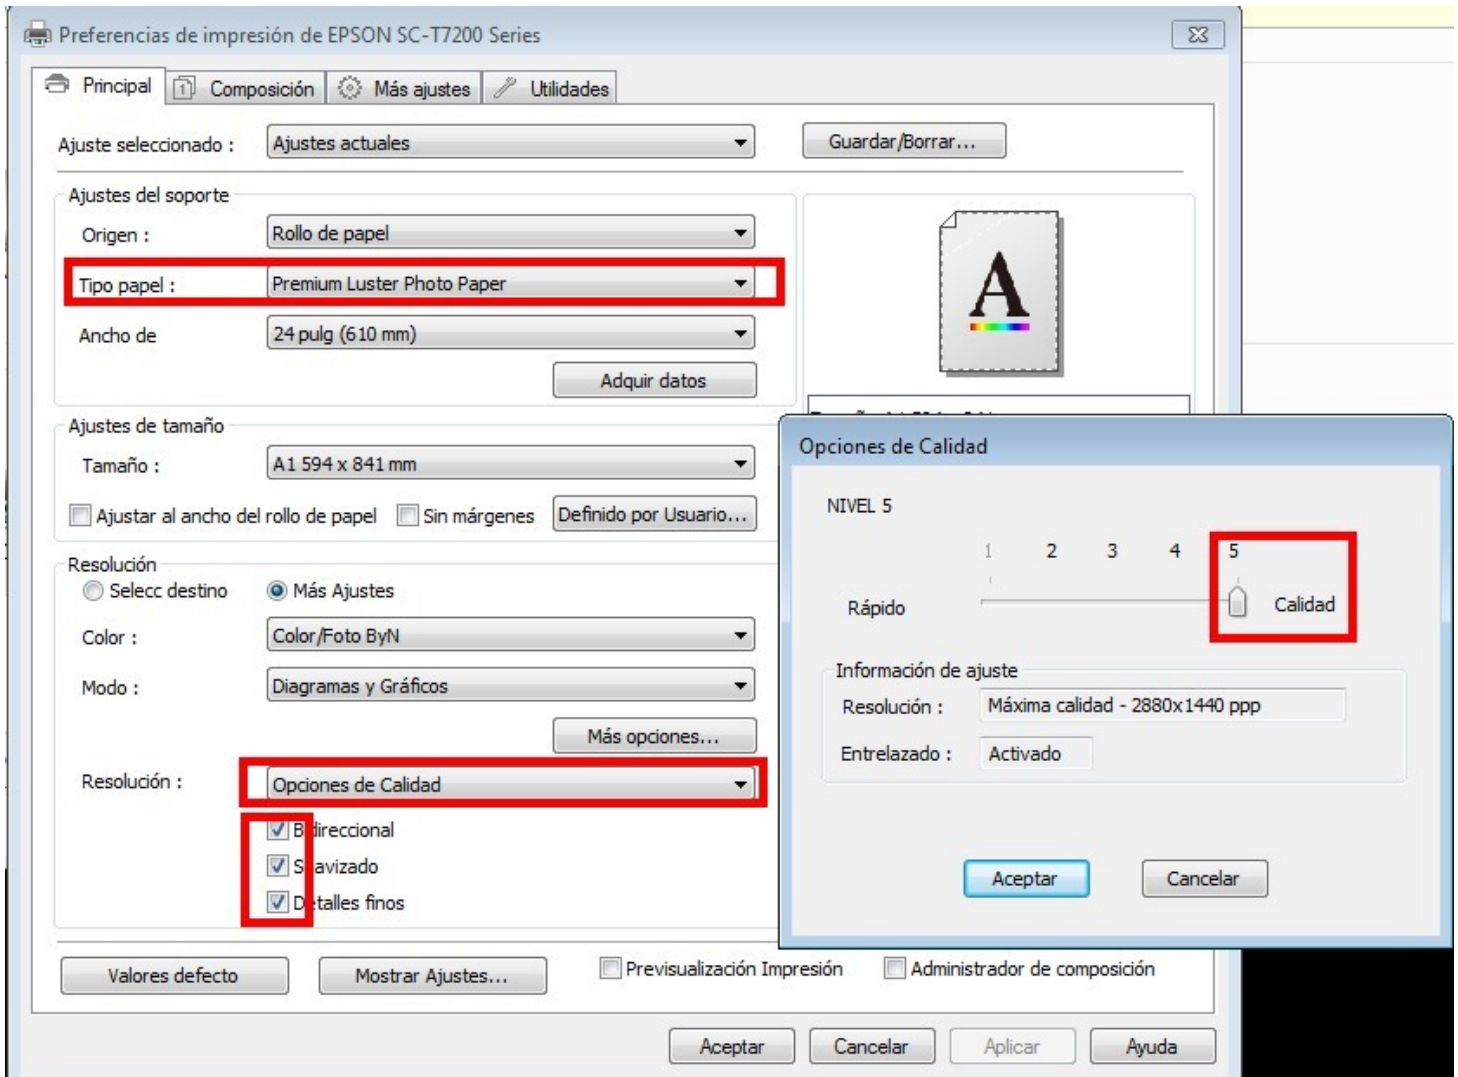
Preferencias de impresión de EPSON SC-T7200 Series

Principal | Composición | Más ajustes | Utilidades

Ajuste seleccionado : Ajustes actuales
Guardar/Borrar...

Ajustes del soporte
Origen : Rollo de papel
Tipo papel : Premium Luster Photo Paper
Ancho de 24 pulg (610 mm)
Adquir datos

A

Ajustes de tamaño
Tamaño : A1 594 x 841 mm
Ajustar al ancho del rollo de papel
Sin márgenes
Definido por Usuario...

Resolución
Selecc destino
Más Ajustes
Color : Color/Foto ByN
Modo : Diagramas y Gráficos
Más opciones...
Resolución : Opciones de Calidad
B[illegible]ireccional
S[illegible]avizado
D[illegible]talles finos

Valores defecto
Mostrar Ajustes...
Previsualización Impresión
Administrador de composición

Aceptar
Cancelar
Aplicar
Ayuda

Opciones de Calidad
NIVEL 5
1 2 3 4 5
Rápido
Calidad
Información de ajuste
Resolución : Máxima calidad - 2880x1440 ppp
Entrelazado : Activado
Aceptar
Cancelar